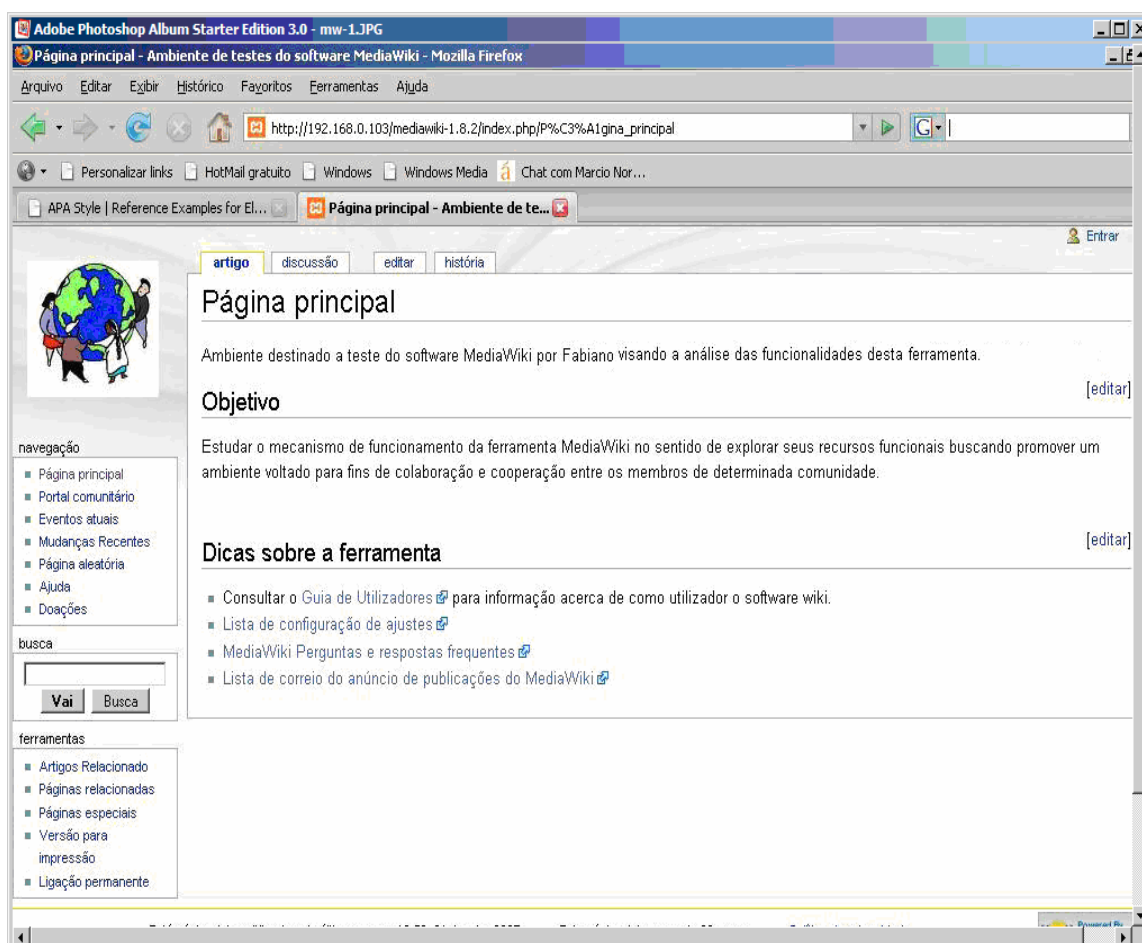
Adobe Photoshop Album Starter Edition 3.0 - mw-1.JPG

Página principal - Ambiente de testes do software MediaWiki - Mozilla Firefox

Arquivo Editar Exibir Histórico Favoritos Ferramentas Ajuda

http://192.168.0.103/mediawiki-1.8.2/index.php/P%C3%A1gina_principal

Personalizar links HotMail gratuito Windows Windows Media Chat com Marcio Nor...

APA Style | Reference Examples for El... Página principal - Ambiente de te...

Entrar

artigo discussão editar história

Página principal

Ambiente destinado a teste do software MediaWiki por Fabiano visando a análise das funcionalidades desta ferramenta.

[editar]

Objetivo

Estudar o mecanismo de funcionamento da ferramenta MediaWiki no sentido de explorar seus recursos funcionais buscando promover um ambiente voltado para fins de colaboração e cooperação entre os membros de determinada comunidade.

[editar]

Dicas sobre a ferramenta

- Consultar o Guia de Utilizadores para informação acerca de como utilizador o software wiki.
- Lista de configuração de ajustes
- MediaWiki Perguntas e respostas frequentes
- Lista de correio do anúncio de publicações do MediaWiki

navegação
- Página principal
- Portal comunitário
- Eventos atuais
- Mudanças Recentes
- Página aleatória
- Ajuda
- Doações

busca

Vai Busca

ferramentas
- Artigos Relacionado
- Páginas relacionadas
- Páginas especiais
- Versão para impressão
- Ligação permanente

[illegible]

Powered By